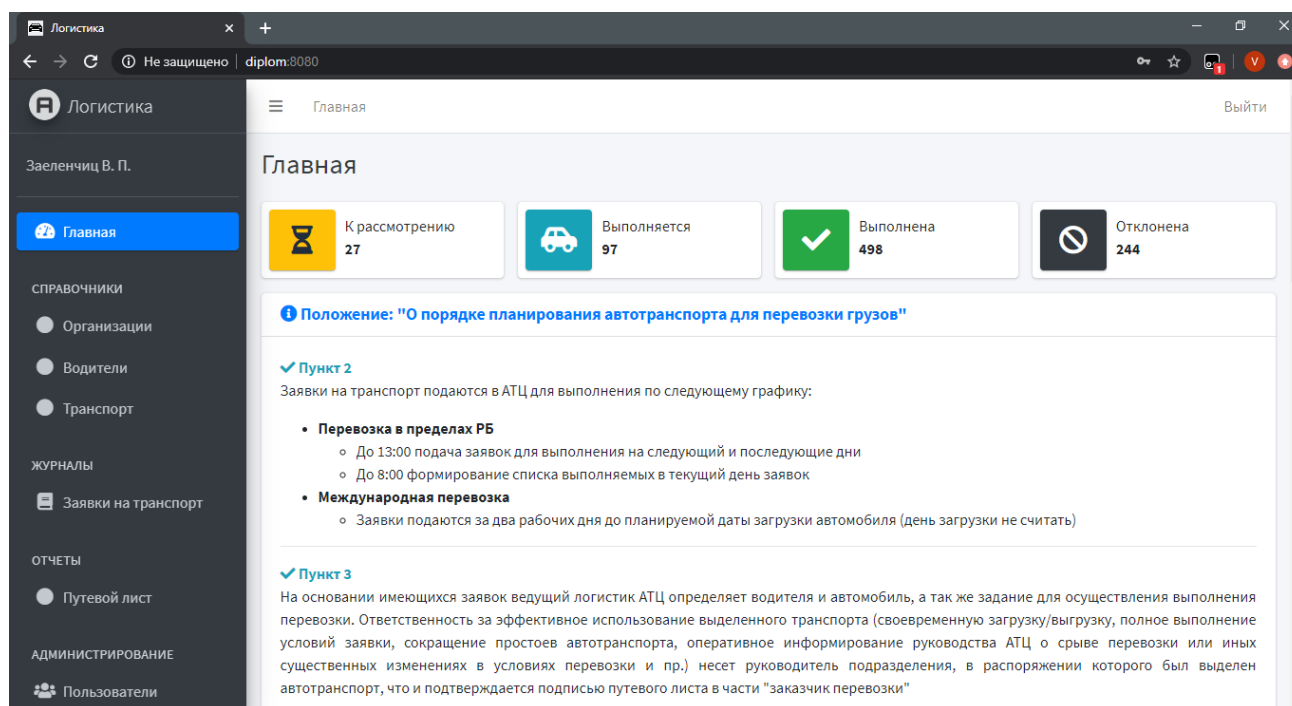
Логистика ×
+
Не защищено | diplom:8080
V
Логистика
Главная
Выйти
Заеленчиц В. П.
Главная
СПРАВОЧНИКИ
Организации
Водители
Транспорт
ЖУРНАЛЫ
Заявки на транспорт
ОТЧЕТЫ
Путевой лист
АДМИНИСТРИРОВАНИЕ
Пользователи

Главная

К рассмотрению
27

Выполняется
97

Выполнена
498

Отклонена
244

Положение: "О порядке планирования автотранспорта для перевозки грузов"

Пункт 2
Заявки на транспорт подаются в АТЦ для выполнения по следующему графику:

- **Перевозка в пределах РБ**
  - До 13:00 подача заявок для выполнения на следующий и последующие дни
  - До 8:00 формирование списка выполняемых в текущий день заявок
- **Международная перевозка**
  - Заявки подаются за два рабочих дня до планируемой даты загрузки автомобиля (день загрузки не считать)

Пункт 3
На основании имеющихся заявок ведущий логистик АТЦ определяет водителя и автомобиль, а так же задание для осуществления выполнения перевозки. Ответственность за эффективное использование выделенного транспорта (своевременную загрузку/выгрузку, полное выполнение условий заявки, сокращение простоев автотранспорта, оперативное информирование руководства АТЦ о срыве перевозки или иных существенных изменениях в условиях перевозки и пр.) несет руководитель подразделения, в распоряжении которого был выделен автотранспорт, что и подтверждается подписью путевого листа в части "заказчик перевозки"